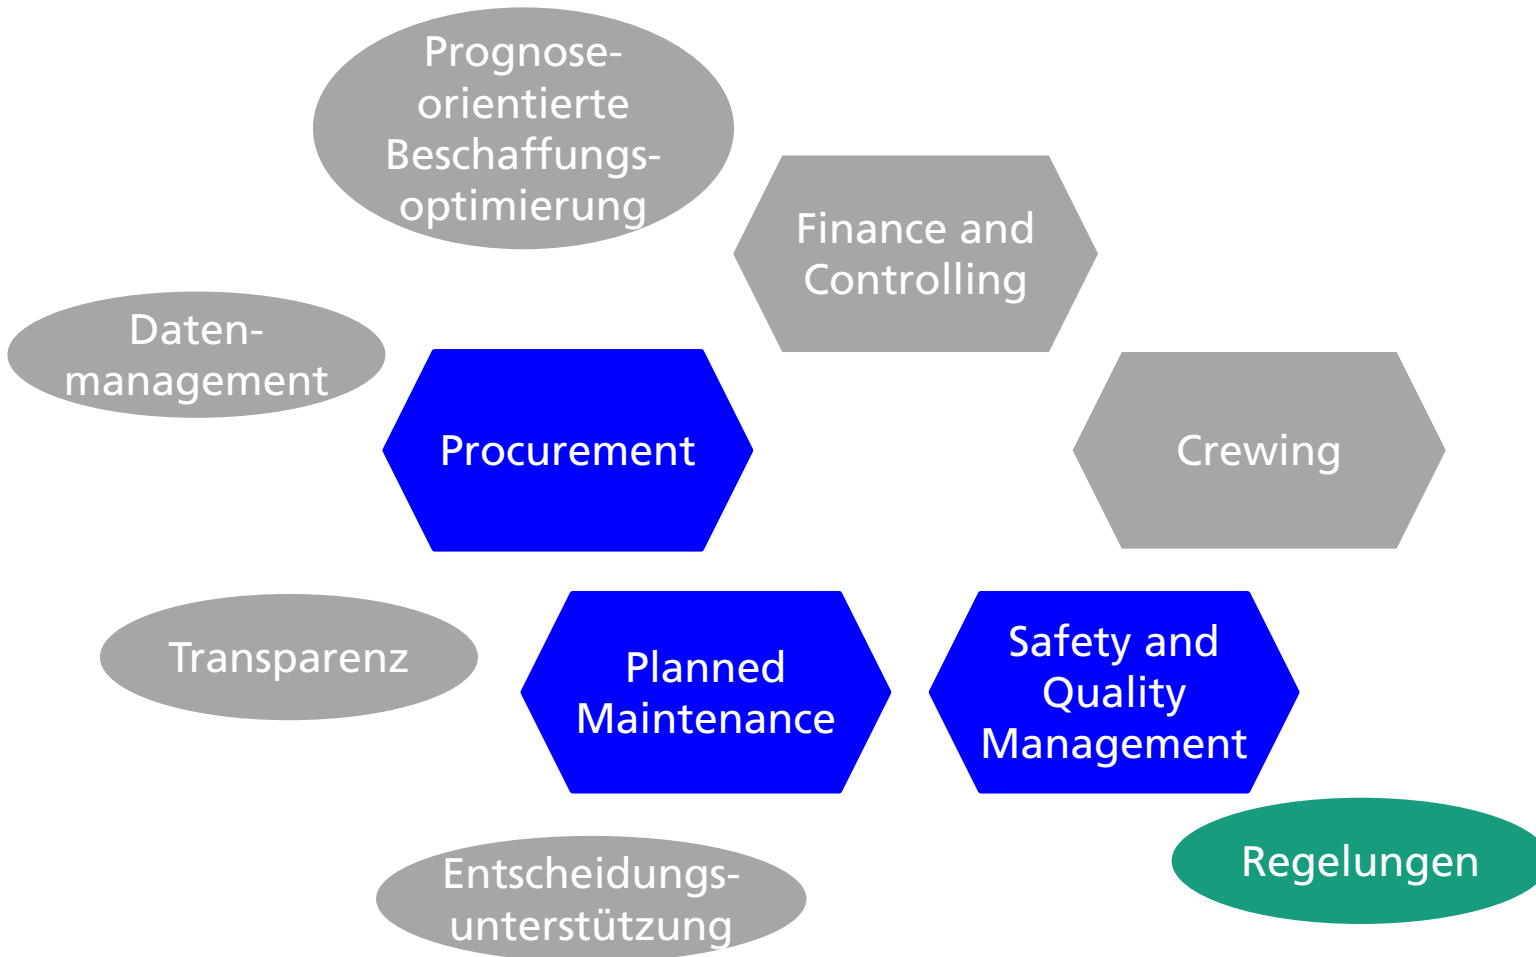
Prognose-orientierte Beschaffungs-optimierung

Finance and Controlling

Daten-management

Procurement

Crewing

Transparenz

Planned Maintenance

Safety and Quality Management

Regelungen

Entscheidungs-unterstützung